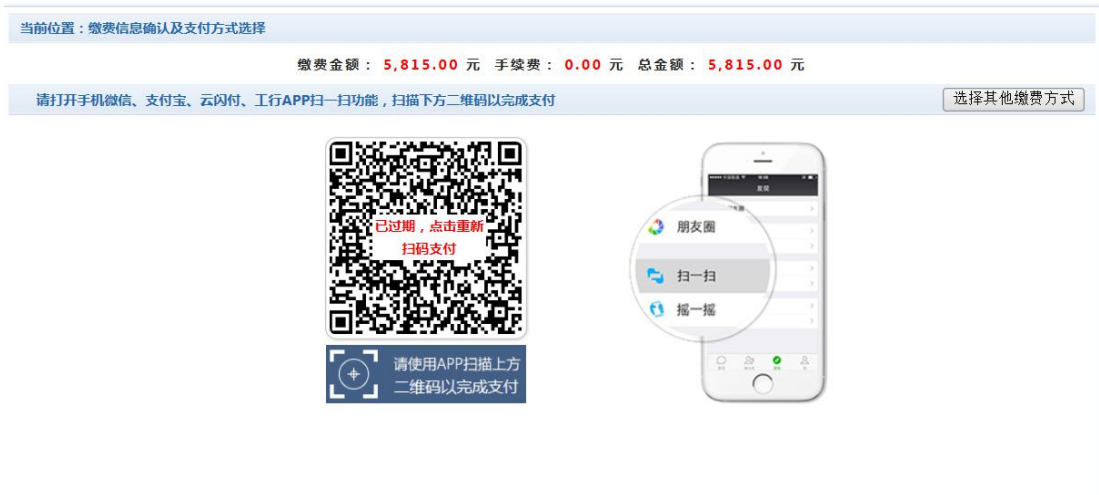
当前位置：缴费信息确认及支付方式选择

缴费金额： 5,815.00 元 手续费： 0.00 元 总金额： 5,815.00 元

请打开手机微信、支付宝、云闪付、工行APP扫一扫功能，扫描下方二维码以完成支付

选择其他缴费方式

已过期，点击重新扫码支付

请使用APP扫描上方二维码以完成支付

发现

朋友圈

扫一扫

摇一摇